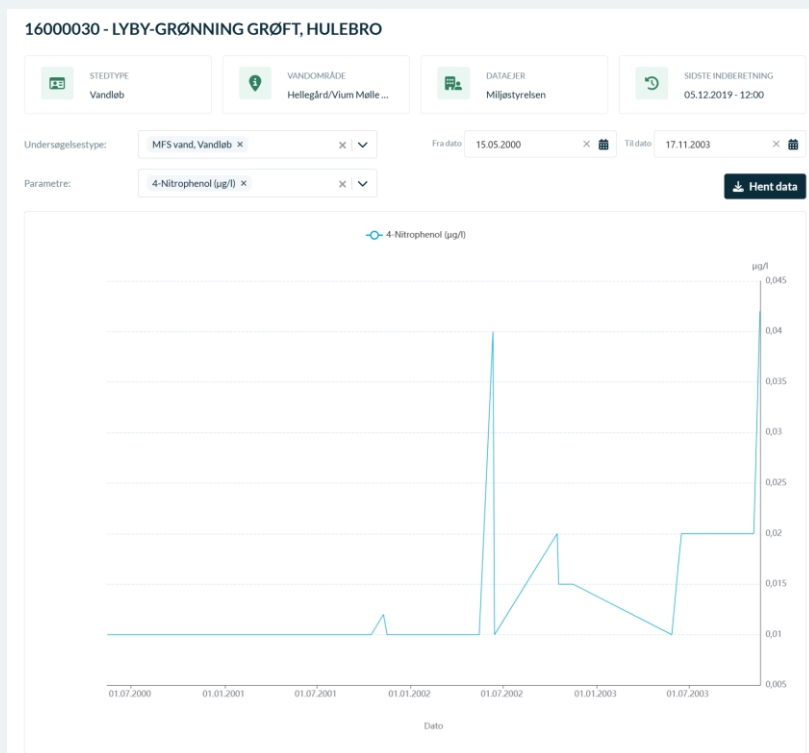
16000030 - LYBY-GRØNNING GRØFT, HULEBRO

STEDTYPE
Vandløb

VANDOMRÅDE
Hellegård/Vium Mølle ...

DATAEJER
Miljøstyrelsen

SIDSTE INDBERETNING
05.12.2019 - 12:00

Undersøgelsestype: MFS vand, Vandløb ×

Fra dato 15.05.2000 ×

Til dato 17.11.2003 ×

Parametre: 4-Nitrophenol (µg/l) ×

Hent data

4-Nitrophenol (µg/l)

µg/l

0,045

0,04

0,035

0,03

0,025

0,02

0,015

0,01

0,005

01.07.2000 01.01.2001 01.07.2001 01.01.2002 01.07.2002 01.01.2003 01.07.2003

Dato